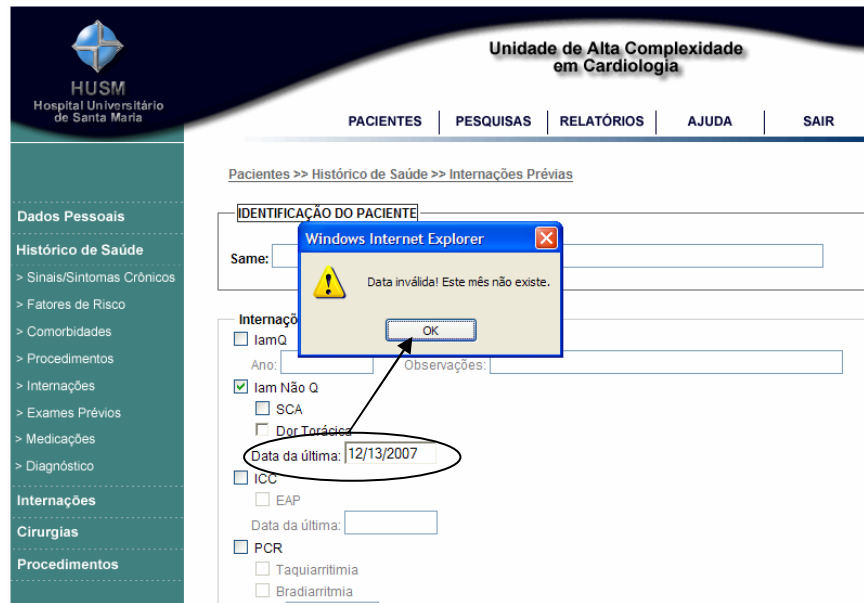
HUSM
Hospital Universitário de Santa Maria

Unidade de Alta Complexidade em Cardiologia

PACIENTES | PESQUISAS | RELATÓRIOS | AJUDA | SAIR

Dados Pessoais
Histórico de Saúde
> Sinais/Sintomas Crônicos
> Fatores de Risco
> Comorbidades
> Procedimentos
> Internações
> Exames Prévios
> Medicações
> Diagnóstico
Internações
Cirurgias
Procedimentos

Pacientes >> Histórico de Saúde >> Internações Prévias

IDENTIFICAÇÃO DO PACIENTE

Same:

Windows Internet Explorer

Data inválida! Este mês não existe.

OK

Internaçõ

IamQ

Ano: Observações:

Iam Não Q

SCA

Dor Torácica

Data da última: 12/13/2007

ICC

EAP

Data da última:

PCR

Taquiarritimia

Bradiarritmia